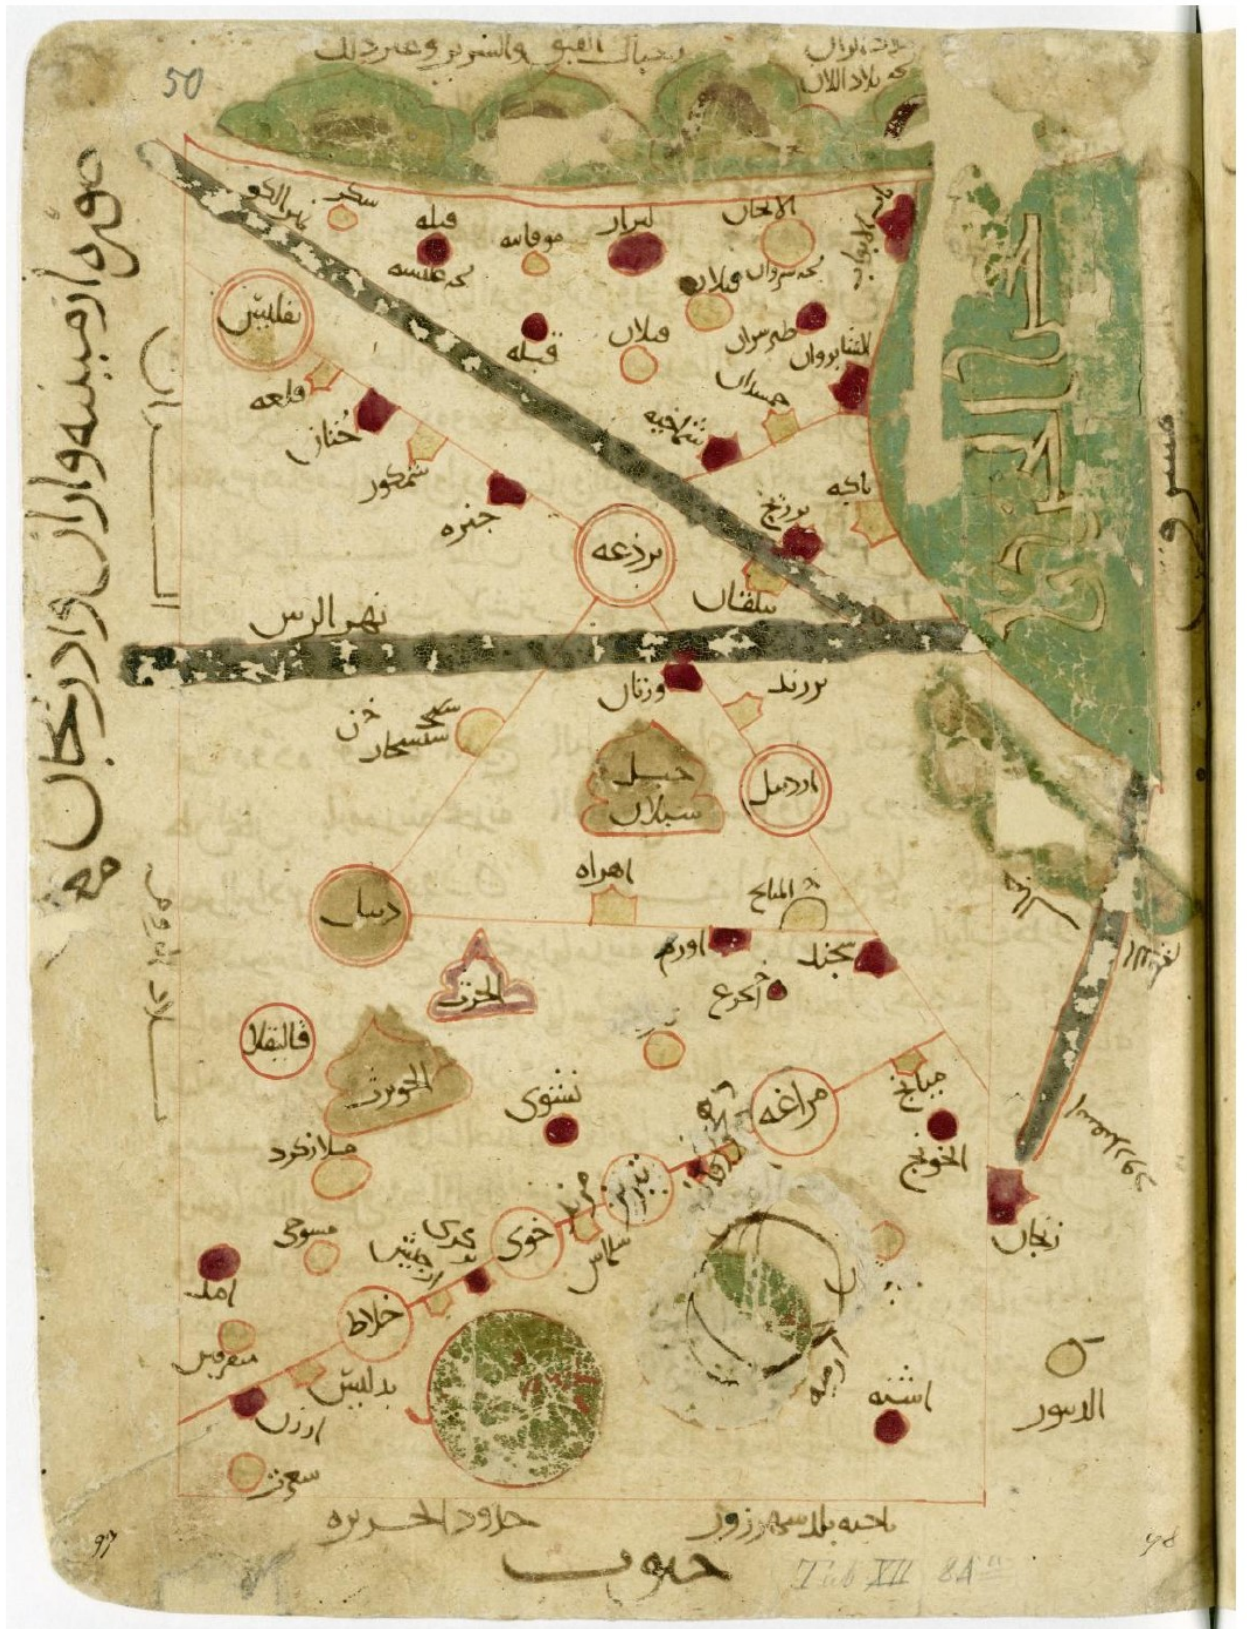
50

صورة ارمينيه واران واذربيجان

ناحية الروم وبلاد اللان

وجبال القبق والسرير وغير ذلك

نهر الكر سكر قبله موقانه لبراز الاخان باب الابواب

بحر علمسه بحر شروان فيلان

تفليس قبله فيلان طبرسران الشابوران

قلعه خنان شماخيه حسدان

شمكور جنزه برذعه برونج باكيه

سلقان

نهر الرس

ورثان برزند

سجستان خن

جبل سبلان اردبيل

دبيل اهراه الملاح

الحرث اورم بحند

اكرع

قاليقلا الحورث

نشوى مراغه ميانج

ملازكرد الخونج

مسوحى تبريز

اخلاط خوى سلماس

ارجيش بركرى

امد زنجان

منزكرد

بدليس

ارزن اشنه

سعرت الاسور

ارميه

حدود الجزيره ناحيه بلاد شهرزور

جنوب

Tab XII 84

97 98